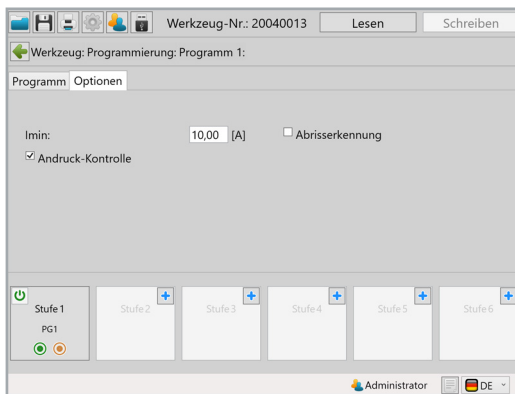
Werkzeug-Nr.: 20040013 Lesen Schreiben

Werkzeug: Programmierung: Programm 1:

Programm Optionen

Imin: 10,00 [A] ☐ Abrisserkennung

☑ Andruck-Kontrolle

Stufe 1
PG1

Stufe 2

Stufe 3

Stufe 4

Stufe 5

Stufe 6

Administrator DE